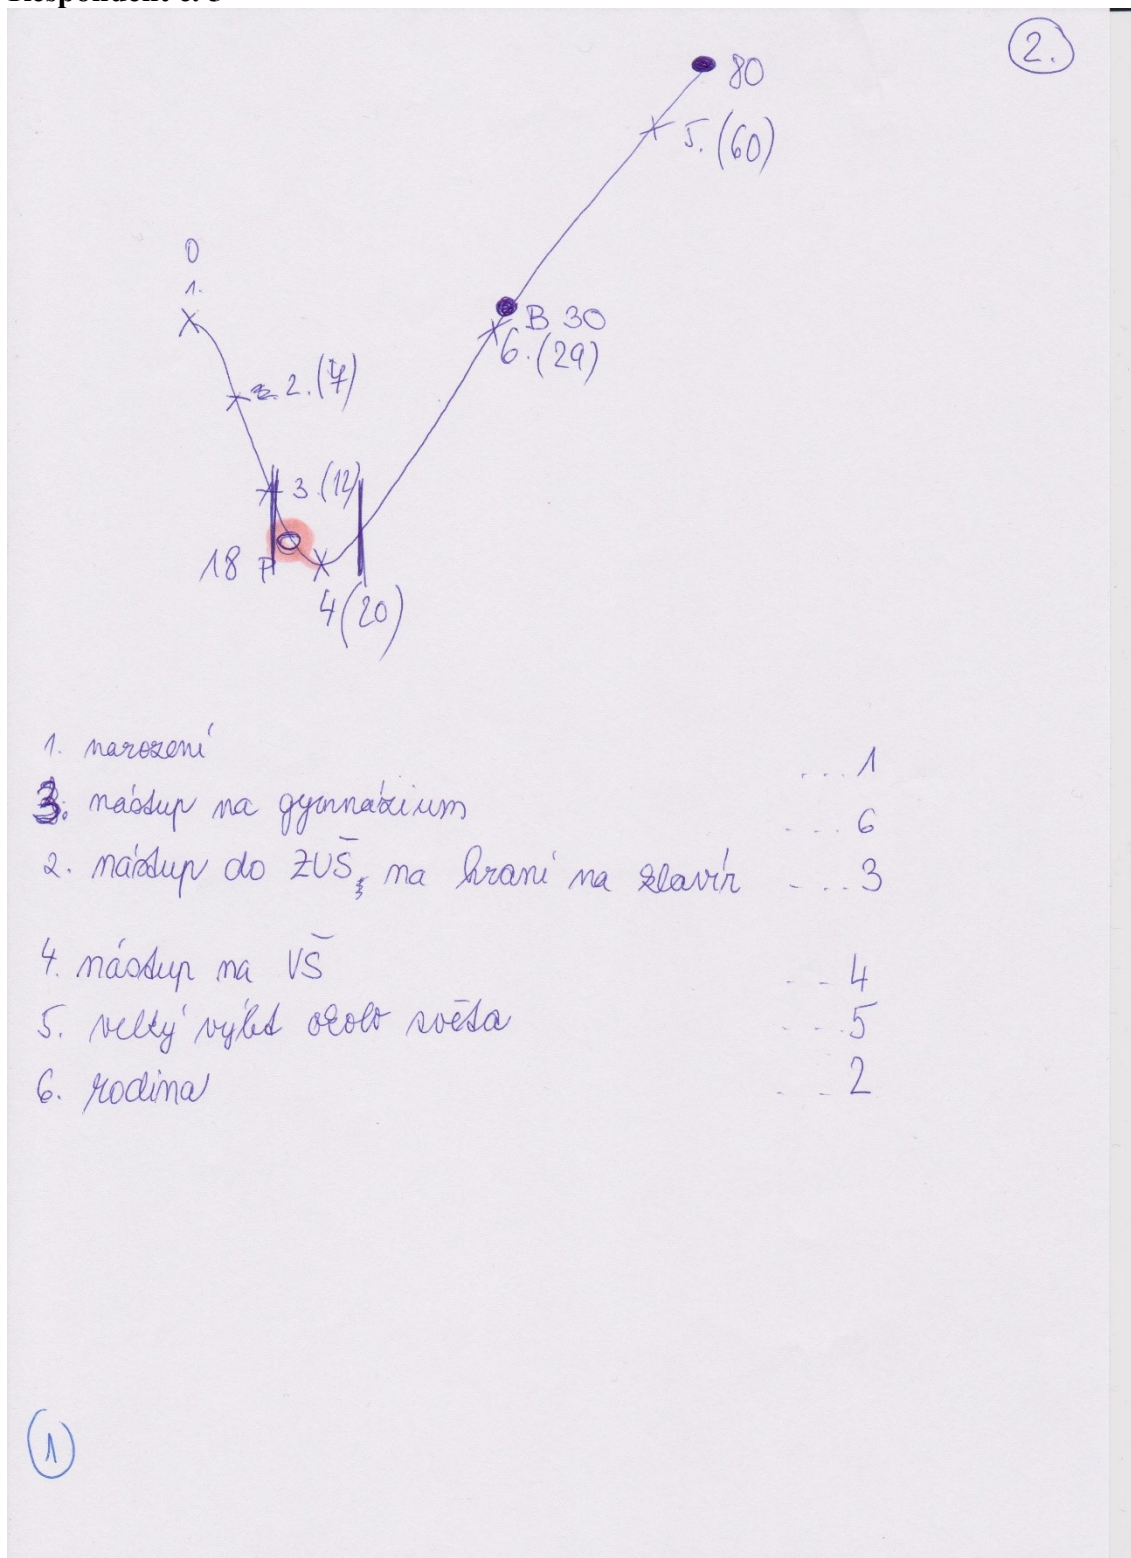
Respondent č. 3

2.

80

5. (60)

0
1.

B 30
6. (29)

2. (7)

3. (12)

18 P

4 (20)

1. narození ... 1
3. nástup na gymnázium ... 6
2. nástup do ZUŠ, na hraní na klavír ... 3
4. nástup na VŠ ... 4
5. velký výlet okolo světa ... 5
6. rodina ... 2

1